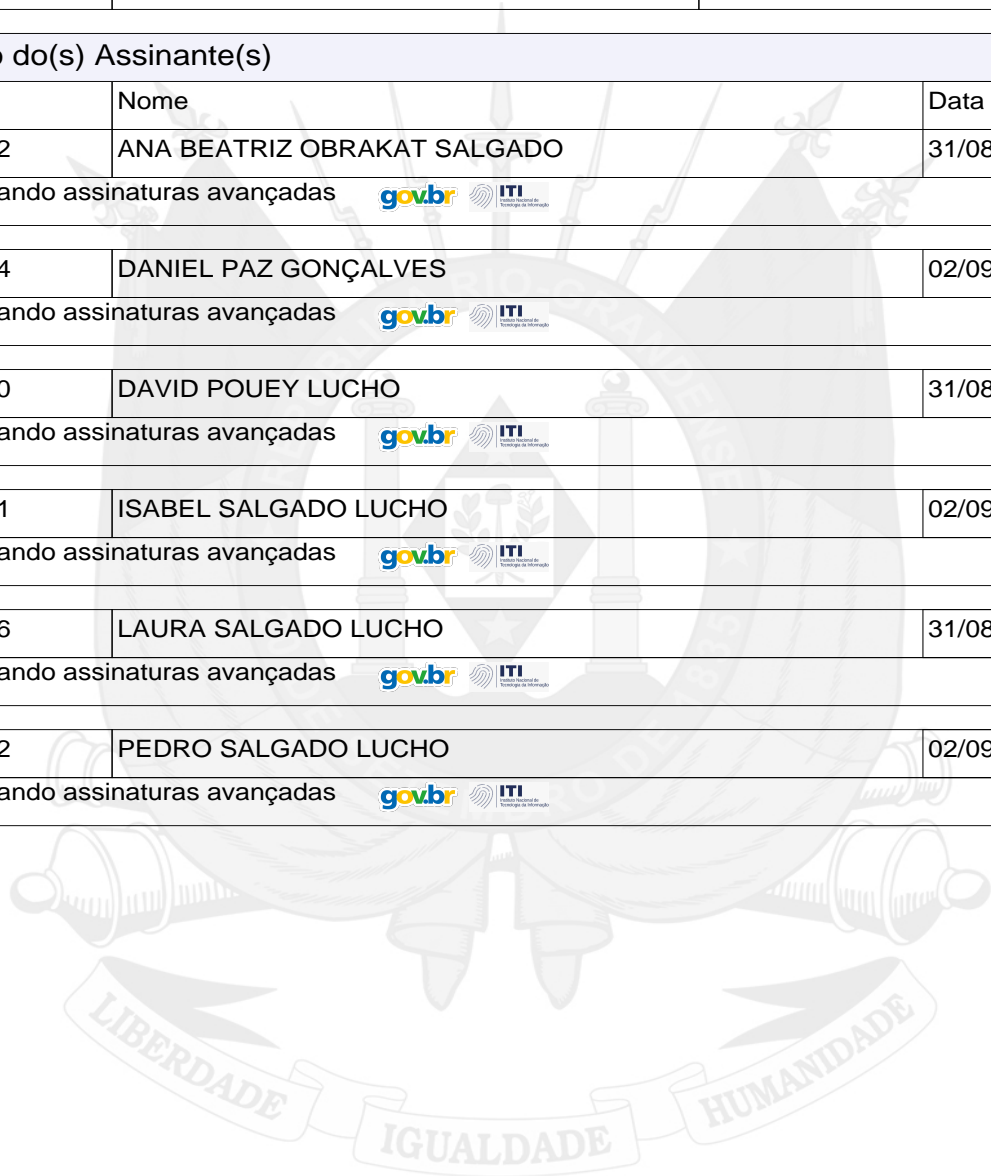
o do(s) Assinante(s)

| | Nome | Data |
|---|---|---|
| 2 | ANA BEATRIZ OBRAKAT SALGADO | 31/08 |

ando assinaturas avançadas gov.br ITI Instituto Nacional de Tecnologia da Informação

| | | |
|---|---|---|
| 4 | DANIEL PAZ GONÇALVES | 02/09 |

ando assinaturas avançadas gov.br ITI Instituto Nacional de Tecnologia da Informação

| | | |
|---|---|---|
| 0 | DAVID POUEY LUCHO | 31/08 |

ando assinaturas avançadas gov.br ITI Instituto Nacional de Tecnologia da Informação

| | | |
|---|---|---|
| 1 | ISABEL SALGADO LUCHO | 02/09 |

ando assinaturas avançadas gov.br ITI Instituto Nacional de Tecnologia da Informação

| | | |
|---|---|---|
| 6 | LAURA SALGADO LUCHO | 31/08 |

ando assinaturas avançadas gov.br ITI Instituto Nacional de Tecnologia da Informação

| | | |
|---|---|---|
| 2 | PEDRO SALGADO LUCHO | 02/09 |

ando assinaturas avançadas gov.br ITI Instituto Nacional de Tecnologia da Informação

LIBERDADE IGUALDADE HUMANIDADE